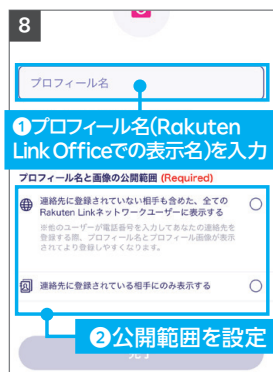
8

プロフィール名

❶プロフィール名(Rakuten Link Officeでの表示名)を入力

プロフィール名と画像の公開範囲 (Required)

連絡先に登録されていない相手も含めた、全てのRakuten Linkネットワークユーザーに表示する

※他のユーザーが電話番号を入力してあなたの連絡先を登録する際、プロフィール名とプロフィール画像が表示されるより登録しやすくなります。

連絡先に登録されている相手にのみ表示する

❷公開範囲を設定

完了